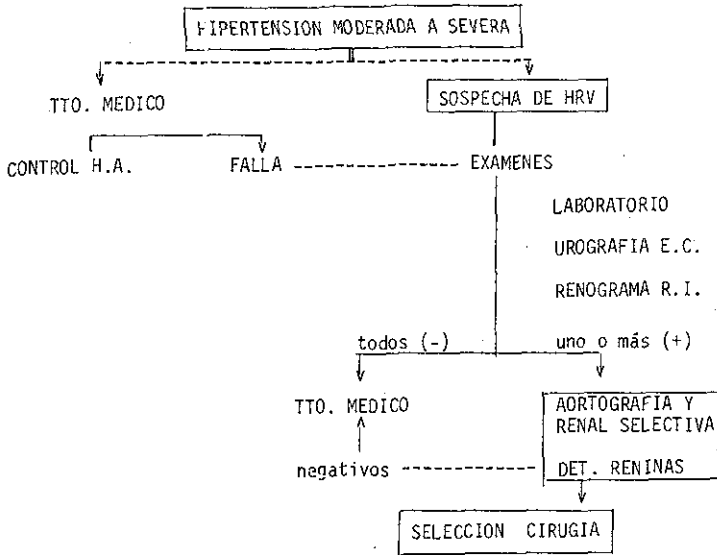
HIPERTENSION MODERADA A SEVERA

TTO. MEDICO

SOSPECHA DE HRV

CONTROL H.A.

FALLA

EXAMENES

LABORATORIO

UROGRAFIA E.C.

RENOGRAMA R.I.

todos (-)

uno o más (+)

TTO. MEDICO

AORTOGRAFIA Y RENAL SELECTIVA

negativos

DET. RENINAS

SELECCION CIRUGIA